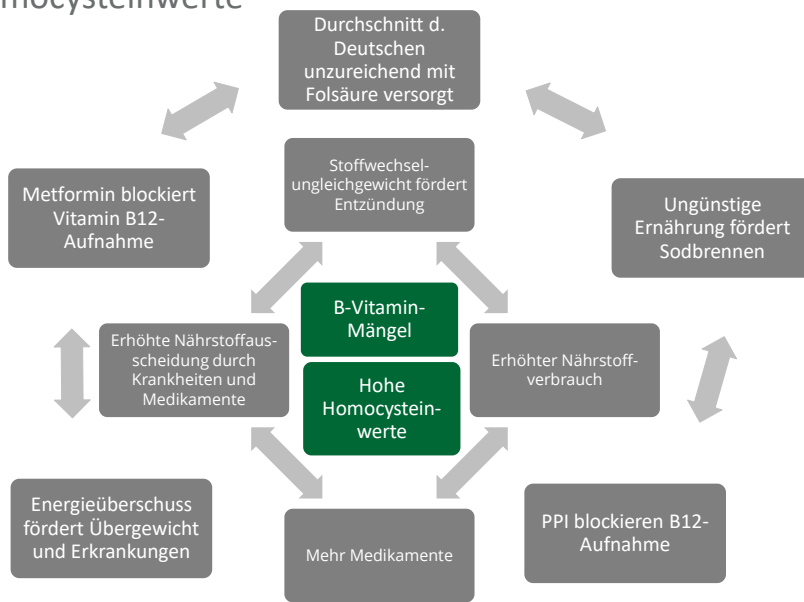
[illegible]mocysteinwerte

Durchschnitt d. Deutschen unzureichend mit Folsäure versorgt

Metformin blockiert Vitamin B12-Aufnahme

Stoffwechselungleichgewicht fördert Entzündung

Ungünstige Ernährung fördert Sodbrennen

B-Vitamin-Mängel

Hohe Homocysteinwerte

Erhöhte Nährstoffausscheidung durch Krankheiten und Medikamente

Erhöhter Nährstoffverbrauch

Energieüberschuss fördert Übergewicht und Erkrankungen

Mehr Medikamente

PPI blockieren B12-Aufnahme